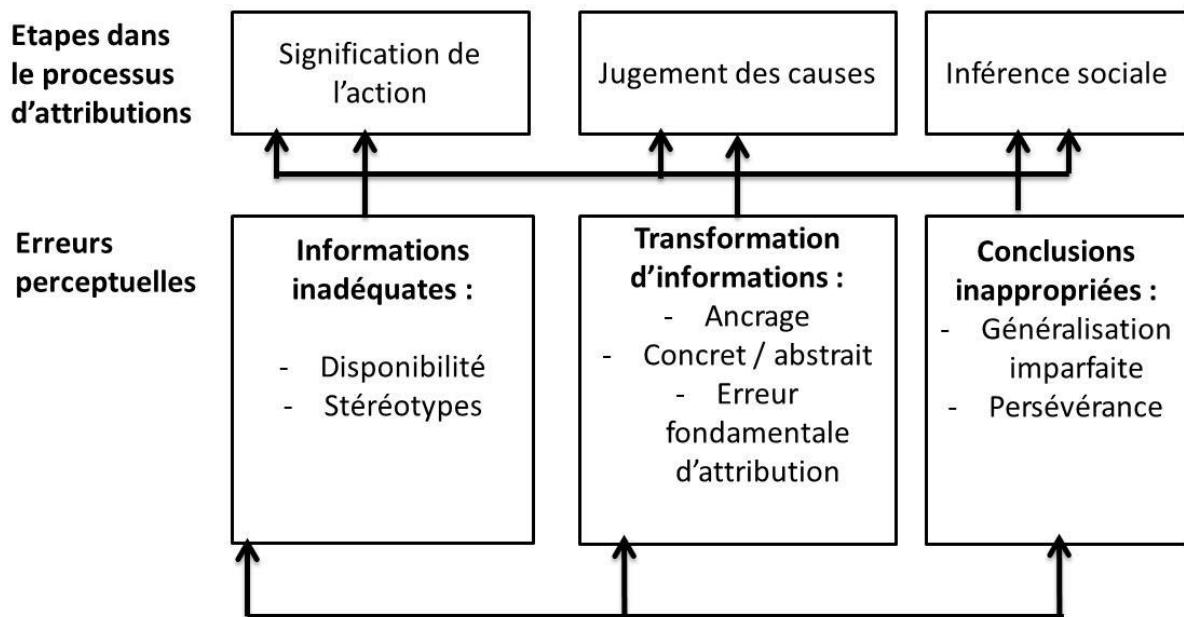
Etapes dans le processus d'attributions

Signification de l'action

Jugement des causes

Inférence sociale

Erreurs perceptuelles

Informations inadéquates :

- Disponibilité
- Stéréotypes

Transformation d'informations :

- Ancrage
- Concret / abstrait
- Erreur fondamentale d'attribution

Conclusions inappropriées :

- Généralisation imparfaite
- Persévérance